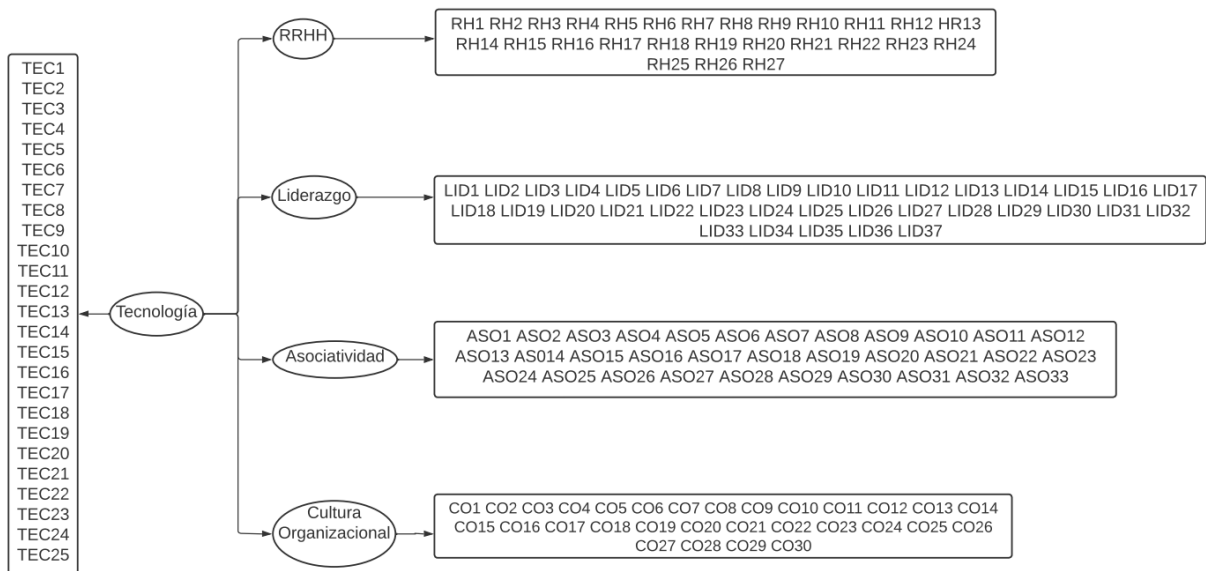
TEC1
TEC2
TEC3
TEC4
TEC5
TEC6
TEC7
TEC8
TEC9
TEC10
TEC11
TEC12
TEC13
TEC14
TEC15
TEC16
TEC17
TEC18
TEC19
TEC20
TEC21
TEC22
TEC23
TEC24
TEC25

Tecnología

RRHH

RH1 RH2 RH3 RH4 RH5 RH6 RH7 RH8 RH9 RH10 RH11 RH12 HR13 RH14 RH15 RH16 RH17 RH18 RH19 RH20 RH21 RH22 RH23 RH24 RH25 RH26 RH27

Liderazgo

LID1 LID2 LID3 LID4 LID5 LID6 LID7 LID8 LID9 LID10 LID11 LID12 LID13 LID14 LID15 LID16 LID17 LID18 LID19 LID20 LID21 LID22 LID23 LID24 LID25 LID26 LID27 LID28 LID29 LID30 LID31 LID32 LID33 LID34 LID35 LID36 LID37

Asociatividad

ASO1 ASO2 ASO3 ASO4 ASO5 ASO6 ASO7 ASO8 ASO9 ASO10 ASO11 ASO12 ASO13 AS014 ASO15 ASO16 ASO17 ASO18 ASO19 ASO20 ASO21 ASO22 ASO23 ASO24 ASO25 ASO26 ASO27 ASO28 ASO29 ASO30 ASO31 ASO32 ASO33

Cultura Organizacional

CO1 CO2 CO3 CO4 CO5 CO6 CO7 CO8 CO9 CO10 CO11 CO12 CO13 CO14 CO15 CO16 CO17 CO18 CO19 CO20 CO21 CO22 CO23 CO24 CO25 CO26 CO27 CO28 CO29 CO30